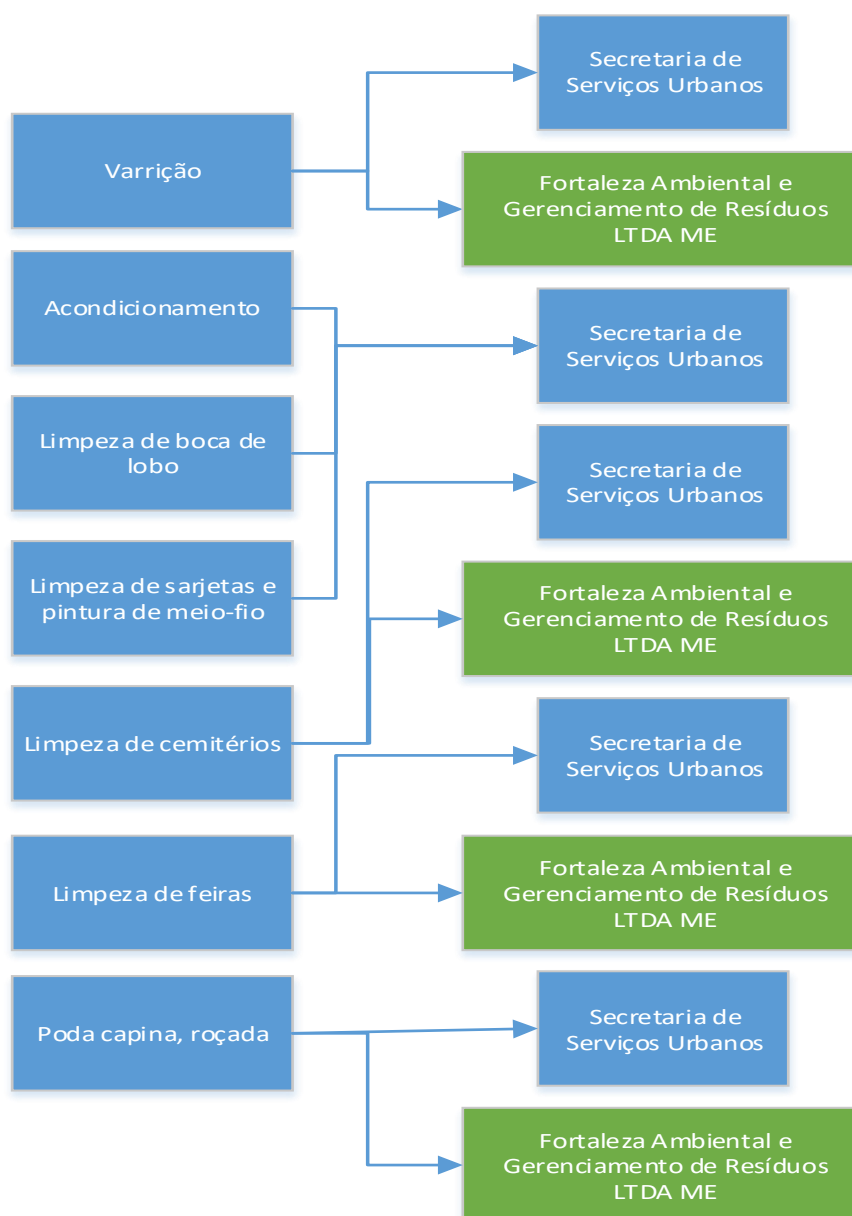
Secretaria de Serviços Urbanos

Varrição

Fortaleza Ambiental e Gerenciamento de Resíduos LTDA ME

Acondicionamento

Secretaria de Serviços Urbanos

Limpeza de boca de lobo

Secretaria de Serviços Urbanos

Limpeza de sarjetas e pintura de meio-fio

Fortaleza Ambiental e Gerenciamento de Resíduos LTDA ME

Limpeza de cemitérios

Secretaria de Serviços Urbanos

Limpeza de feiras

Fortaleza Ambiental e Gerenciamento de Resíduos LTDA ME

Poda capina, roçada

Secretaria de Serviços Urbanos

Fortaleza Ambiental e Gerenciamento de Resíduos LTDA ME